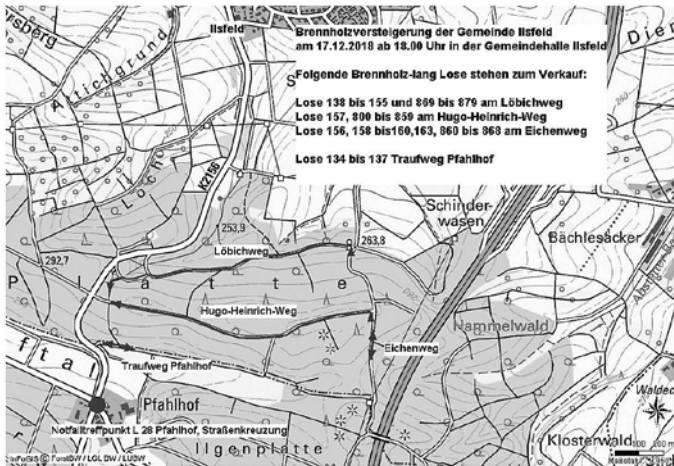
Brennholzversteigerung der Gemeinde Ilsfeld
am 17.12.2018 ab 18.00 Uhr in der Gemeindehalle Ilsfeld

Folgende Brennholz-lang Lose stehen zum Verkauf:

Lose 138 bis 155 und 869 bis 879 am Löbichweg
Lose 157, 800 bis 859 am Hugo-Heinrich-Weg
Lose 156, 158 bis160,163, 860 bis 868 am Eichenweg

Lose 134 bis 137 Traufweg Pfahlhof

Ilsfeld
rsberg
Aalbachgrund
Loch
K2156
253,9
263,8
Löbichweg
292,7
P
l
a
t
t
e
Hugo-Heinrich-Weg
Eichenweg
f
t
a
l
Traufweg Pfahlhof
Pfahlhof
Notfalltreffpunkt L 28 Pfahlhof, Straßenkreuzung
Ilgenplatte
Schinder-
wasen
Bächlesacker
Hammelwald
Klosterwald
Waldec
Dier
Ab
200 m
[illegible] © ForstBW / LGL BW / LUBW